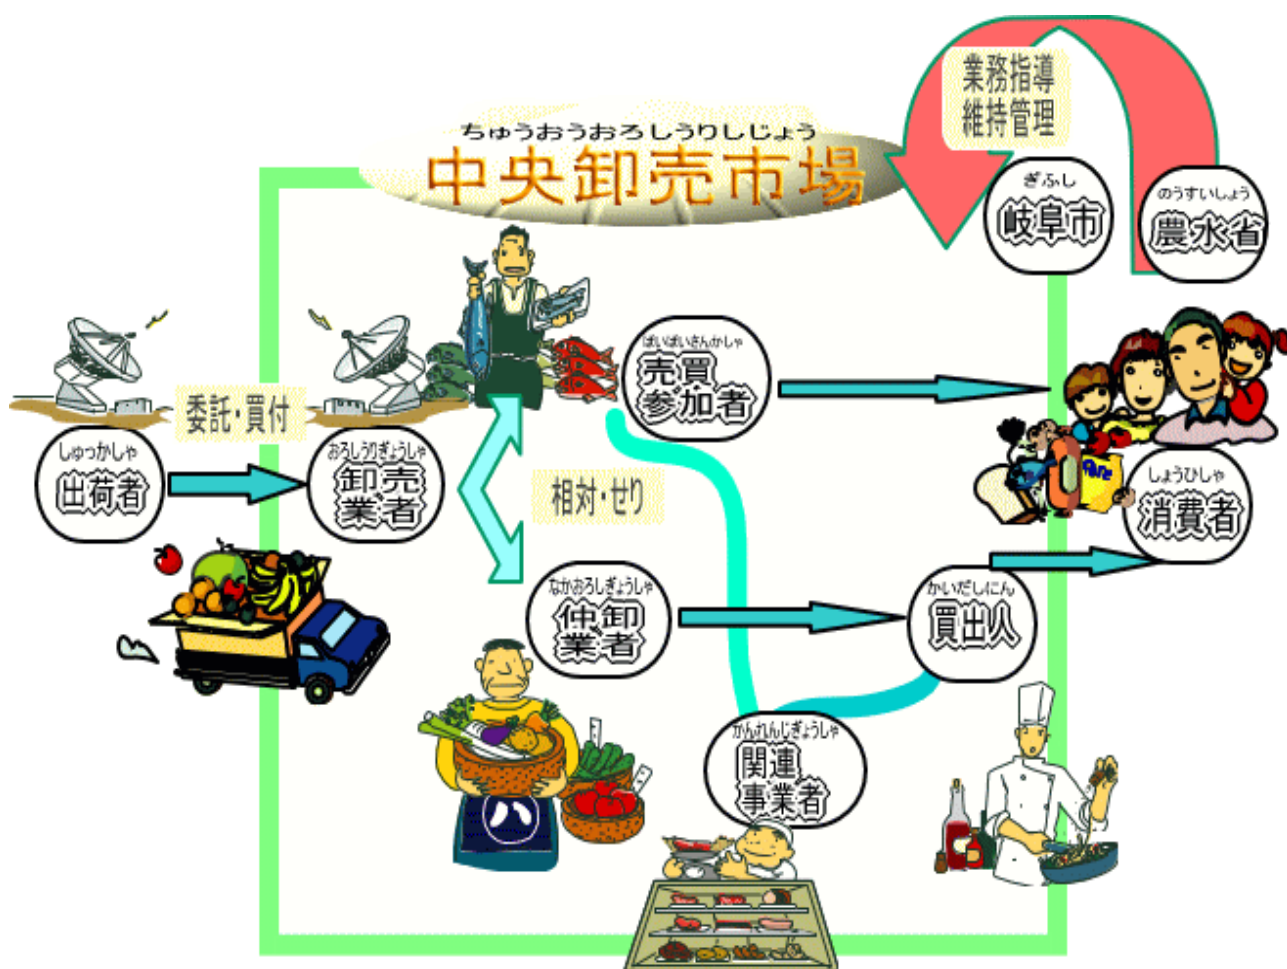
業務指導
維持管理

ちゅうおうおろしうりしじょう
中央卸売市場

ぎふし
岐阜市

のうすいしょう
農水省

ばいばいさんかしゃ
売買参加者

委託・買付

しゅっかしゃ
出荷者

おろしうりぎょうしゃ
卸売業者

相対・せり

しょうひしゃ
消費者

なかおろしぎょうしゃ
仲卸業者

かいだしにん
買出人

かんれんじぎょうしゃ
関連事業者